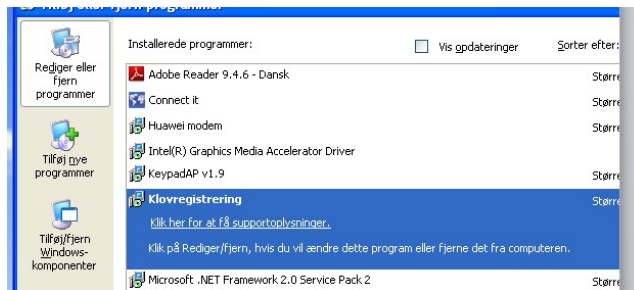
Tilføj eller fjern programmer

Rediger eller fjern programmer

Tilføj nye programmer

Tilføj/fjern Windows-komponenter

Installerede programmer:

Vis opdateringer

Sorter efter:

Adobe Reader 9.4.6 - Dansk

Større

Connect it

Større

Huawei modem

Større

Intel(R) Graphics Media Accelerator Driver

KeypadAP v1.9

Større

Klovregistrering

Større

Klik her for at få supportoplysninger.

Klik på Rediger/fjern, hvis du vil ændre dette program eller fjerne det fra computeren.

Microsoft .NET Framework 2.0 Service Pack 2

Større